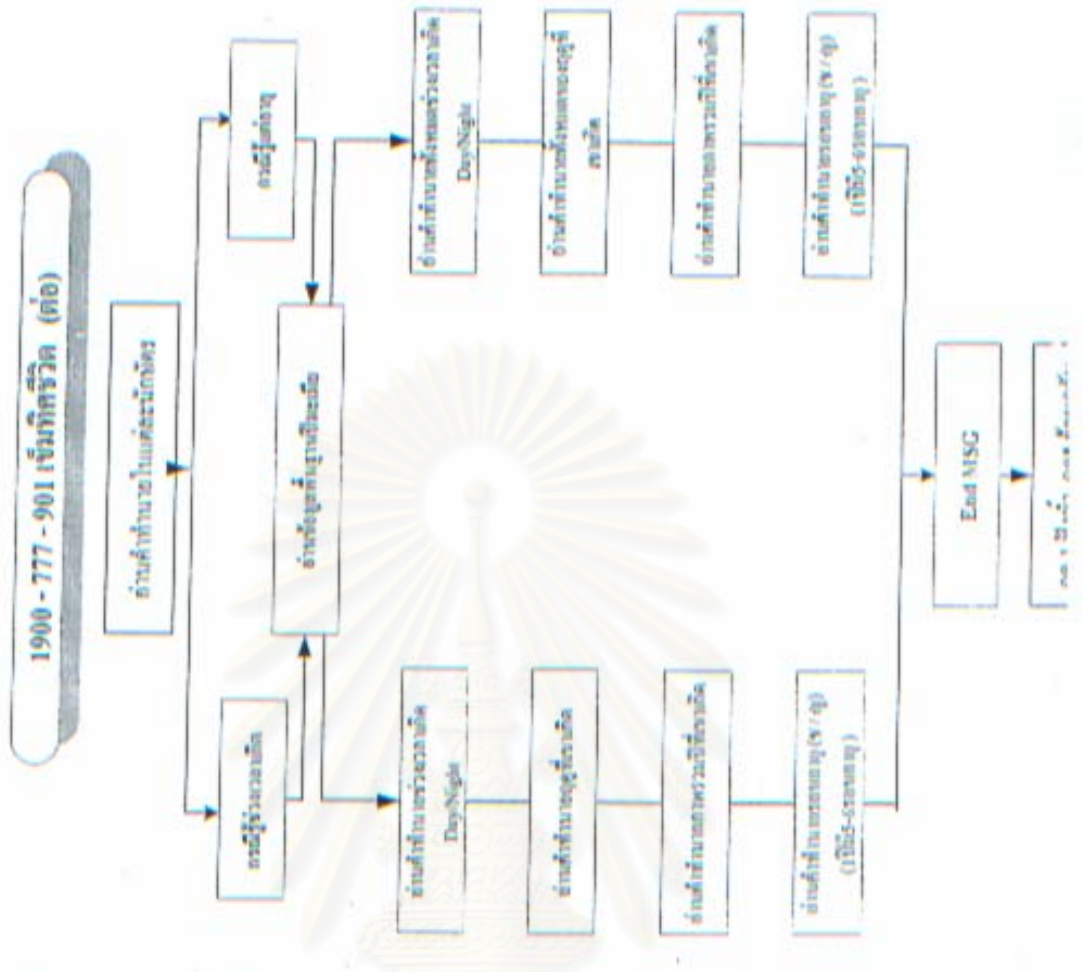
1900 - 777 - 901 เข็มทิศชีวิต (ต่อ)

อ่านคำทำนายในแต่ละนักษัตร

กรณีรู้เวลาเกิด

กรณีไม่ทราบ

อ่านข้อมูลพื้นฐานปีนักษัตร

อ่านคำทำนาย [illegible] Day/Night

อ่านคำทำนาย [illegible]

อ่านคำทำนาย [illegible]

อ่านคำทำนาย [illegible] (ชาย / หญิง) ([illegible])

อ่านคำทำนาย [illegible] Day/Night

อ่านคำทำนาย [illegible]

อ่านคำทำนาย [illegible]

อ่านคำทำนาย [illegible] (ชาย / หญิง) ([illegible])

End MSG

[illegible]